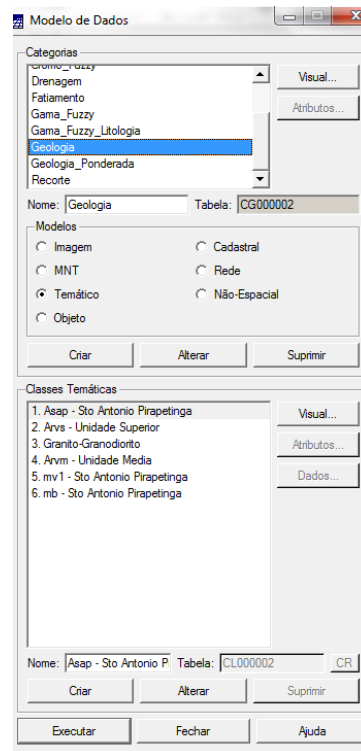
Modelo de Dados

Categorias
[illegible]
Drenagem
Fatiamento
Gama_Fuzzy
Gama_Fuzzy_Litologia
Geologia
Geologia_Ponderada
Recorte

Visual...
Atributos...

Nome: Geologia
Tabela: CG000002

Modelos
Imagem
Cadastral
MNT
Rede
Temático
Não-Espacial
Objeto

Criar
Alterar
Suprimir

Classes Temáticas
1. Asap - Sto Antonio Pirapetinga
2. Arvs - Unidade Superior
3. Granito-Granodiorito
4. Arvm - Unidade Media
5. mv1 - Sto Antonio Pirapetinga
6. mb - Sto Antonio Pirapetinga

Visual...
Atributos...
Dados...

Nome: Asap - Sto Antonio P
Tabela: CL000002
CR

Criar
Alterar
Suprimir

Executar
Fechar
Ajuda